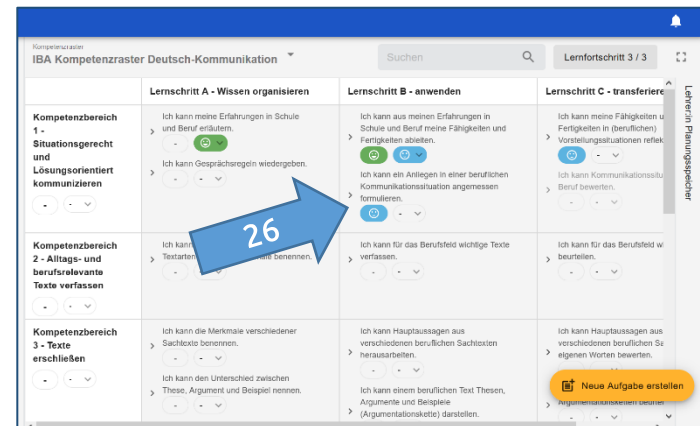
Kompetenzraster
IBA Kompetenzraster Deutsch-Kommunikation

Suchen

Lernfortschritt 3 / 3

Lehrer/in Planungsspeicher

| | Lernschritt A - Wissen organisieren | Lernschritt B - anwenden | Lernschritt C - transferiere |
|---|---|---|---|
| Kompetenzbereich 1 - Situationsgerecht und Lösungsorientiert kommunizieren - - | Ich kann meine Erfahrungen in Schule und Beruf erläutern. - Ich kann Gesprächsregeln wiedergeben. - - | Ich kann aus meinen Erfahrungen in Schule und Beruf meine Fähigkeiten und Fertigkeiten ableiten. Ich kann ein Anliegen in einer beruflichen Kommunikationssituation angemessen formulieren. - | Ich kann meine Fähigkeiten u Fertigkeiten in (beruflichen) Vorstellungssituationen reflek Ich kann Kommunikationssitu Beruf bewerten. - - |
| Kompetenzbereich 2 - Alltags- und berufsrelevante Texte verfassen - | Ich kann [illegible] Textarten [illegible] benennen. | Ich kann für das Berufsfeld wichtige Texte verfassen. - - | Ich kann für das Berufsfeld w beurteilen. - |
| Kompetenzbereich 3 - Texte erschließen - - | Ich kann die Merkmale verschiedener Sachtexte benennen. - - Ich kann den Unterschied zwischen These, Argument und Beispiel nennen. - - | Ich kann Hauptaussagen aus verschiedenen beruflichen Sachtexten herausarbeiten. - - Ich kann einem beruflichen Text Thesen, Argumente und Beispiele (Argumentationskette) darstellen. | Ich kann Hauptaussagen aus verschiedenen beruflichen Sa eigenen Worten bewerten. - Argumentationsketten beurtei |

26

Neue Aufgabe erstellen